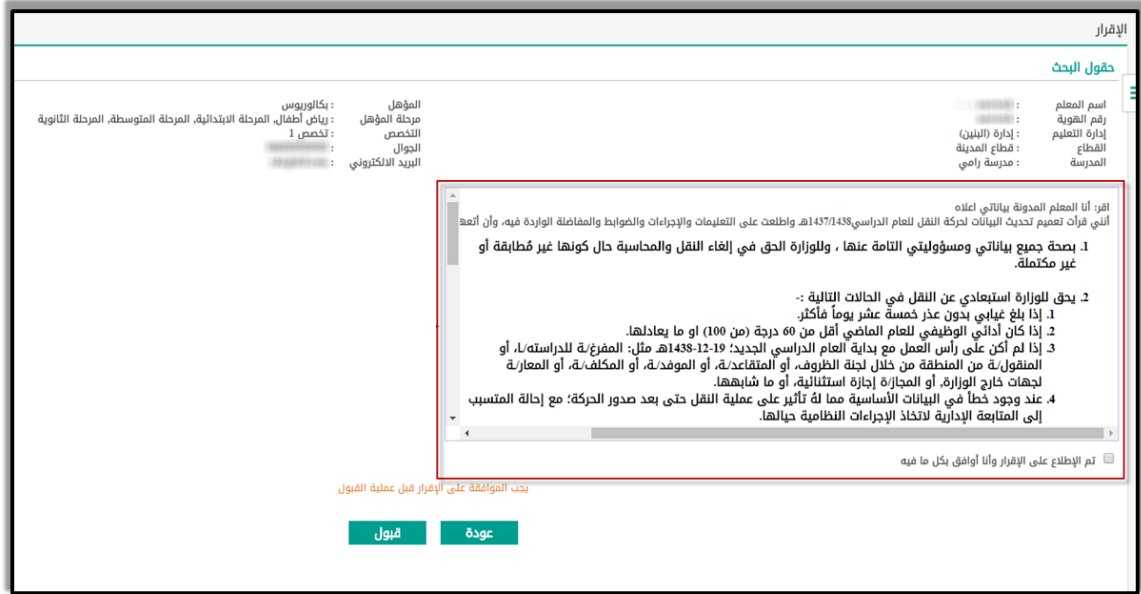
الإقرار

حقول البحث

اسم المعلم : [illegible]
رقم الهوية : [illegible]
إدارة التعليم : إدارة (البنين)
القطاع : قطاع المدينة
المدرسة : مدرسة رامي

المؤهل : بكالوريوس
مرحلة المؤهل : رياض أطفال، المرحلة الابتدائية، المرحلة المتوسطة، المرحلة الثانوية
التخصص : تخصص 1
الجوال : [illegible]
البريد الالكتروني : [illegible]

اقر: أنا المعلم المدونة بياناتي اعلاه
أنني قرأت تعميم تحديث البيانات لحركة النقل للعام الدراسي1437/1438هـ واطلعت على التعليمات والإجراءات والضوابط والمفاضلة الواردة فيه، وأن أتعه

1. بصحة جميع بياناتي ومسؤوليتي التامة عنها ، وللوزارة الحق في إلغاء النقل والمحاسبة حال كونها غير مُطابقة أو غير مكتملة.

2. يحق للوزارة استبعادي عن النقل في الحالات التالية :-
1. إذا بلغ غيابي بدون عذر خمسة عشر يوماً فأكثر.
2. إذا كان أدائي الوظيفي للعام الماضي أقل من 60 درجة (من 100) او ما يعادلها.
3. إذا لم أكن على رأس العمل مع بداية العام الدراسي الجديد؛ 19-12-1438هـ مثل: المفرغ/ـة للدراسته/ا، أو المنقول/ـة من المنطقة من خلال لجنة الظروف، أو المتقاعد/ـة، أو الموفد/ـة، أو المكلف/ـة، أو المعار/ـة لجهات خارج الوزارة، أو المجاز/ة إجازة استثنائية، أو ما شابهها.
4. عند وجود خطأ في البيانات الأساسية مما له تأثير على عملية النقل حتى بعد صدور الحركة؛ مع إحالة المتسبب إلى المتابعة الإدارية لاتخاذ الإجراءات النظامية حيالها.

تم الإطلاع على الإقرار وأنا أوافق بكل ما فيه

يجب الموافقة على الإقرار قبل عملية القبول

عودة
قبول